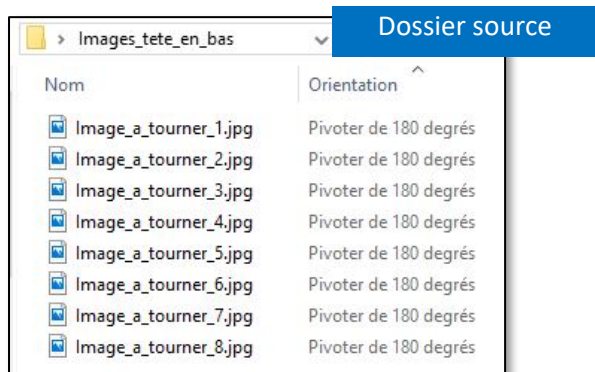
> Images_tete_en_bas

Dossier source

| Nom | Orientation |
|---|---|
| Image_a_tourner_1.jpg | Pivoter de 180 degrés |
| Image_a_tourner_2.jpg | Pivoter de 180 degrés |
| Image_a_tourner_3.jpg | Pivoter de 180 degrés |
| Image_a_tourner_4.jpg | Pivoter de 180 degrés |
| Image_a_tourner_5.jpg | Pivoter de 180 degrés |
| Image_a_tourner_6.jpg | Pivoter de 180 degrés |
| Image_a_tourner_7.jpg | Pivoter de 180 degrés |
| Image_a_tourner_8.jpg | Pivoter de 180 degrés |